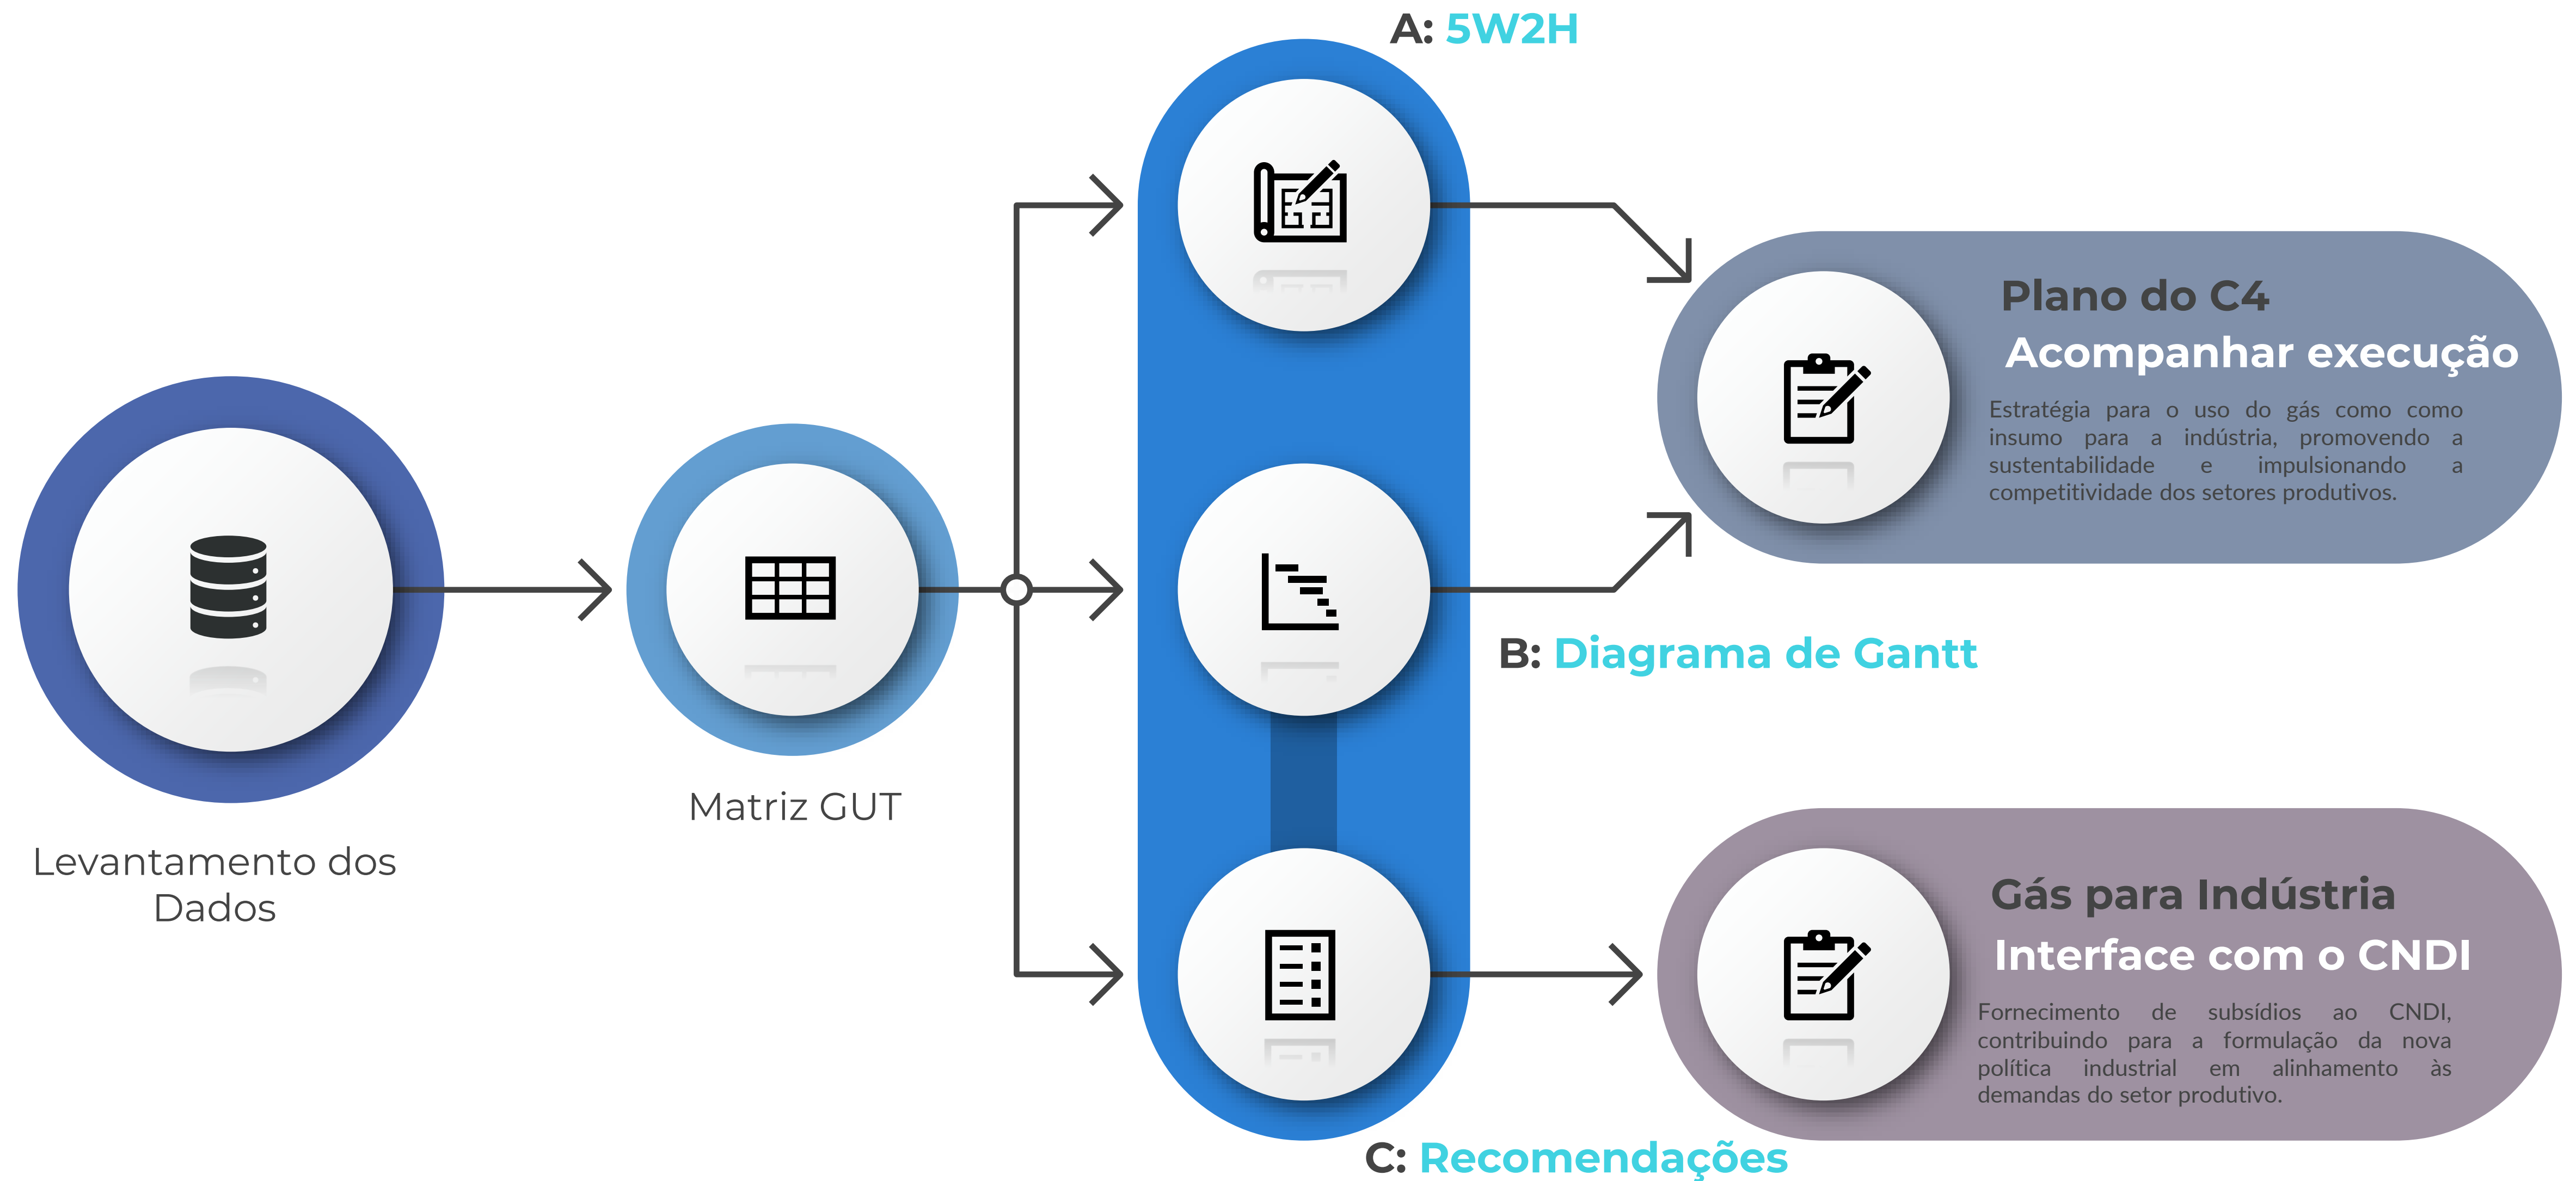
Levantamento dos Dados

Matriz GUT

A: 5W2H

B: Diagrama de Gantt

C: Recomendações

Plano do C4
Acompanhar execução

Estratégia para o uso do gás como como insumo para a indústria, promovendo a sustentabilidade e impulsionando a competitividade dos setores produtivos.

Gás para Indústria
Interface com o CNDI

Fornecimento de subsídios ao CNDI, contribuindo para a formulação da nova política industrial em alinhamento às demandas do setor produtivo.